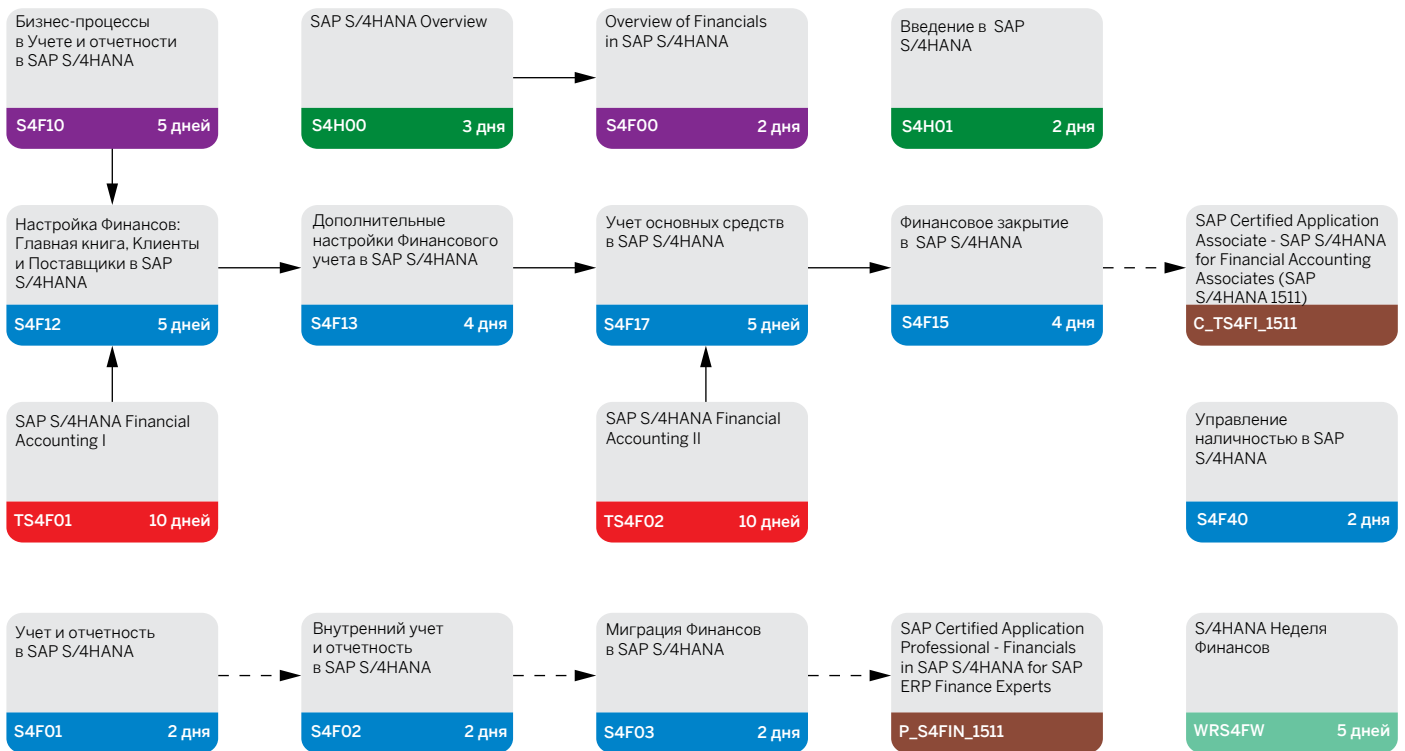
Бизнес-процессы в Учете и отчетности в SAP S/4HANA
S4F10 5 дней

SAP S/4HANA Overview
S4H00 3 дня

Overview of Financials in SAP S/4HANA
S4F00 2 дня

Введение в SAP S/4HANA
S4H01 2 дня

Настройка Финансов: Главная книга, Клиенты и Поставщики в SAP S/4HANA
S4F12 5 дней

Дополнительные настройки Финансового учета в SAP S/4HANA
S4F13 4 дня

Учет основных средств в SAP S/4HANA
S4F17 5 дней

Финансовое закрытие в SAP S/4HANA
S4F15 4 дня

SAP Certified Application Associate - SAP S/4HANA for Financial Accounting Associates (SAP S/4HANA 1511)
C_TS4FI_1511

SAP S/4HANA Financial Accounting I
TS4F01 10 дней

SAP S/4HANA Financial Accounting II
TS4F02 10 дней

Управление наличностью в SAP S/4HANA
S4F40 2 дня

Учет и отчетность в SAP S/4HANA
S4F01 2 дня

Внутренний учет и отчетность в SAP S/4HANA
S4F02 2 дня

Миграция Финансов в SAP S/4HANA
S4F03 2 дня

SAP Certified Application Professional - Financials in SAP S/4HANA for SAP ERP Finance Experts
P_S4FIN_1511

S/4HANA Неделя Финансов
WRS4FW 5 дней